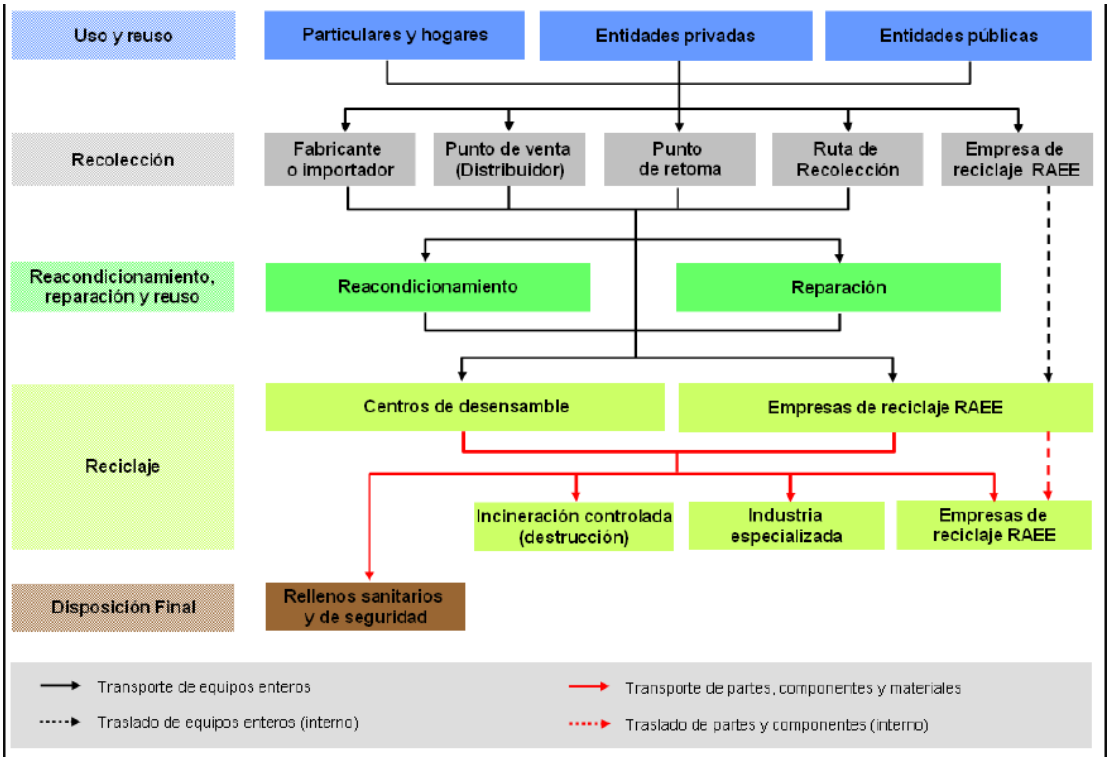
Uso y reuso

Particulares y hogares

Entidades privadas

Entidades públicas

Recolección

Fabricante o importador

Punto de venta (Distribuidor)

Punto de retoma

Ruta de Recolección

Empresa de reciclaje RAEE

Reacondicionamiento, reparación y reuso

Reacondicionamiento

Reparación

Reciclaje

Centros de desensamble

Empresas de reciclaje RAEE

Incineración controlada (destrucción)

Industria especializada

Empresas de reciclaje RAEE

Disposición Final

Rellenos sanitarios y de seguridad

Transporte de equipos enteros

Traslado de equipos enteros (interno)

Transporte de partes, componentes y materiales

Traslado de partes y componentes (interno)